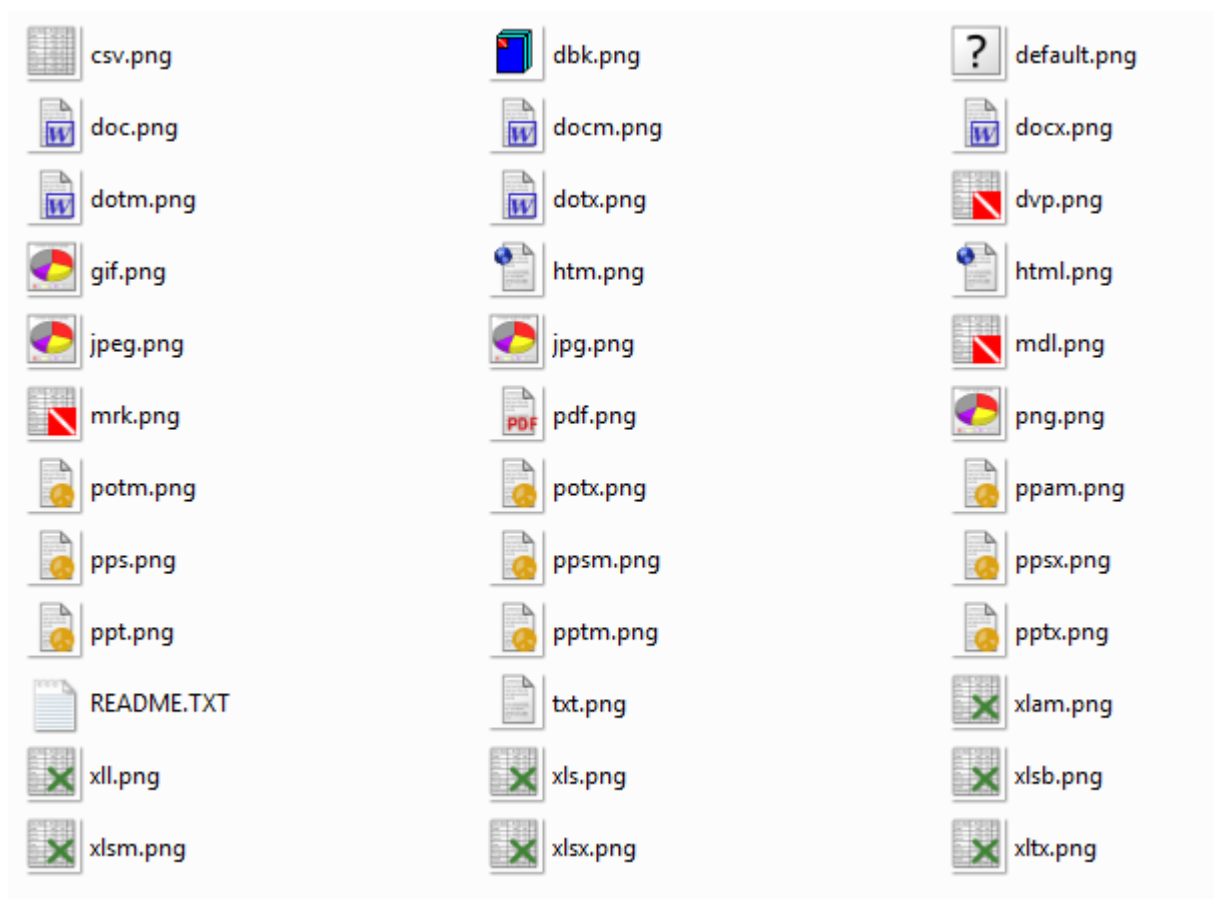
csv.png
dbk.png
default.png
doc.png
docm.png
docx.png
dotm.png
dotx.png
dvp.png
gif.png
htm.png
html.png
jpeg.png
jpg.png
mdl.png
mrk.png
PDF
pdf.png
png.png
potm.png
potx.png
ppam.png
pps.png
ppsm.png
ppsx.png
ppt.png
pptm.png
pptx.png
README.TXT
txt.png
xlam.png
xll.png
xls.png
xlsb.png
xlsm.png
xlsx.png
xltx.png